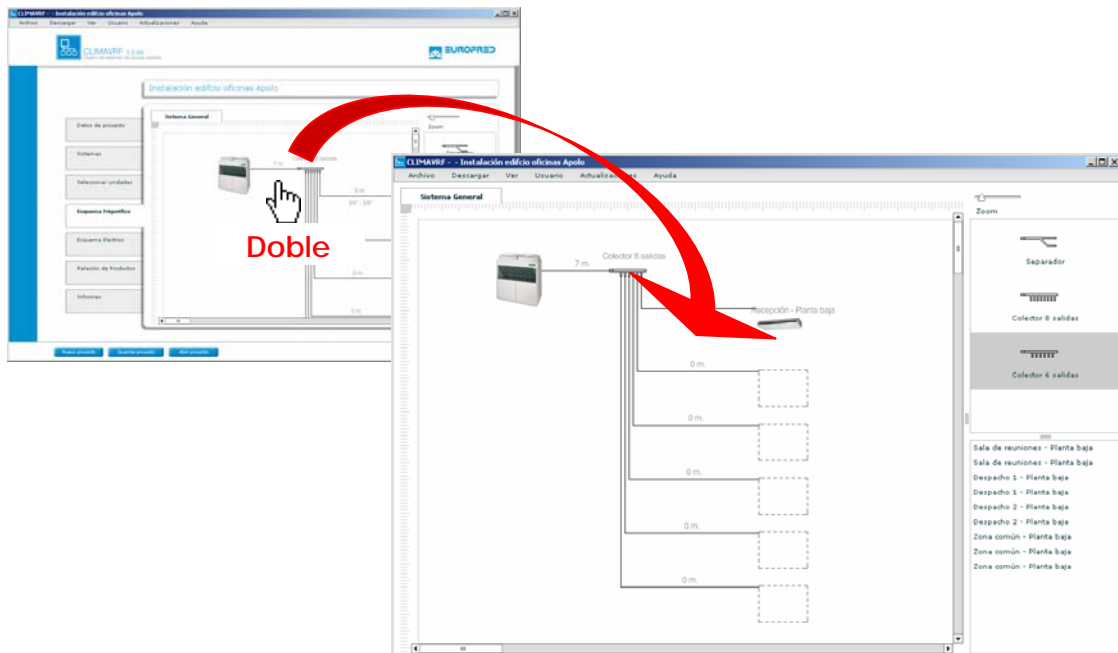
CLIMAVRF - Instalación edificio oficinas Apolo
Archivo Descargar Ver Usuario Actualizaciones Ayuda
CLIMAVRF
EUROFRED
Instalación edificio oficinas Apolo
Sistema General
Zoom
Datos de proyecto
Sistemas
Seleccionar unidades
Esquema frigorífico
Esquema Eléctrico
Relación de Productos
Informes
7 m.
5 m.
3/8" - 5/8"
0 m.
0 m.
Doble
Nuevo proyecto Guardar proyecto Abrir proyecto

CLIMAVRF - - Instalación edifcio oficinas Apolo
Archivo Descargar Ver Usuario Actualizaciones Ayuda
Sistema General
Zoom
7 m.
Colector 6 salidas
Recepción - Planta baja
0 m.
0 m.
0 m.
0 m.
0 m.
Separador
Colector 8 salidas
Colector 6 salidas
Sala de reuniones - Planta baja
Sala de reuniones - Planta baja
Despacho 1 - Planta baja
Despacho 1 - Planta baja
Despacho 2 - Planta baja
Despacho 2 - Planta baja
Zona común - Planta baja
Zona común - Planta baja
Zona común - Planta baja